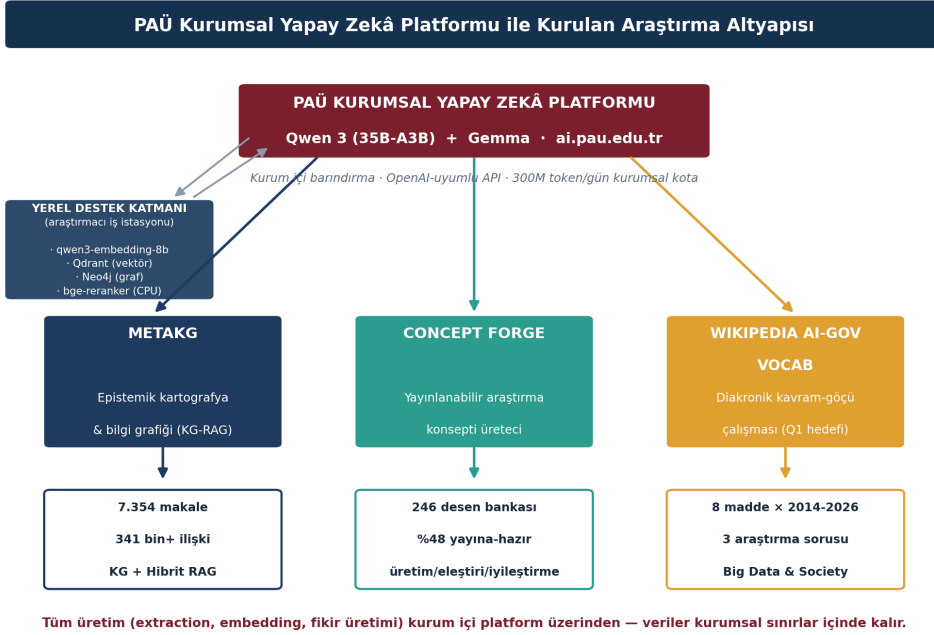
PAÜ Kurumsal Yapay Zekâ Platformu ile Kurulan Araştırma Altyapısı

PAÜ KURUMSAL YAPAY ZEKÂ PLATFORMU

Qwen 3 (35B-A3B) + Gemma · ai.pau.edu.tr

Kurum içi barındırma · OpenAI-uyumlu API · 300M token/gün kurumsal kota

YEREL DESTEK KATMANI
(araştırmacı iş istasyonu)

· qwen3-embedding-8b
· Qdrant (vektör)
· Neo4j (graf)
· bge-reranker (CPU)

METAKG

Epistemik kartografya & bilgi grafiği (KG-RAG)

CONCEPT FORGE

Yayınlanabilir araştırma konsepti üreteci

WIKIPEDIA AI-GOV VOCAB

Diakronik kavram-göçü çalışması (Q1 hedefi)

7.354 makale
341 bin+ ilişki
KG + Hibrit RAG

246 desen bankası
%48 yayına-hazır
üretim/eleştiri/iyileştirme

8 madde × 2014-2026
3 araştırma sorusu
Big Data & Society

Tüm üretim (extraction, embedding, fikir üretimi) kurum içi platform üzerinden — veriler kurumsal sınırlar içinde kalır.